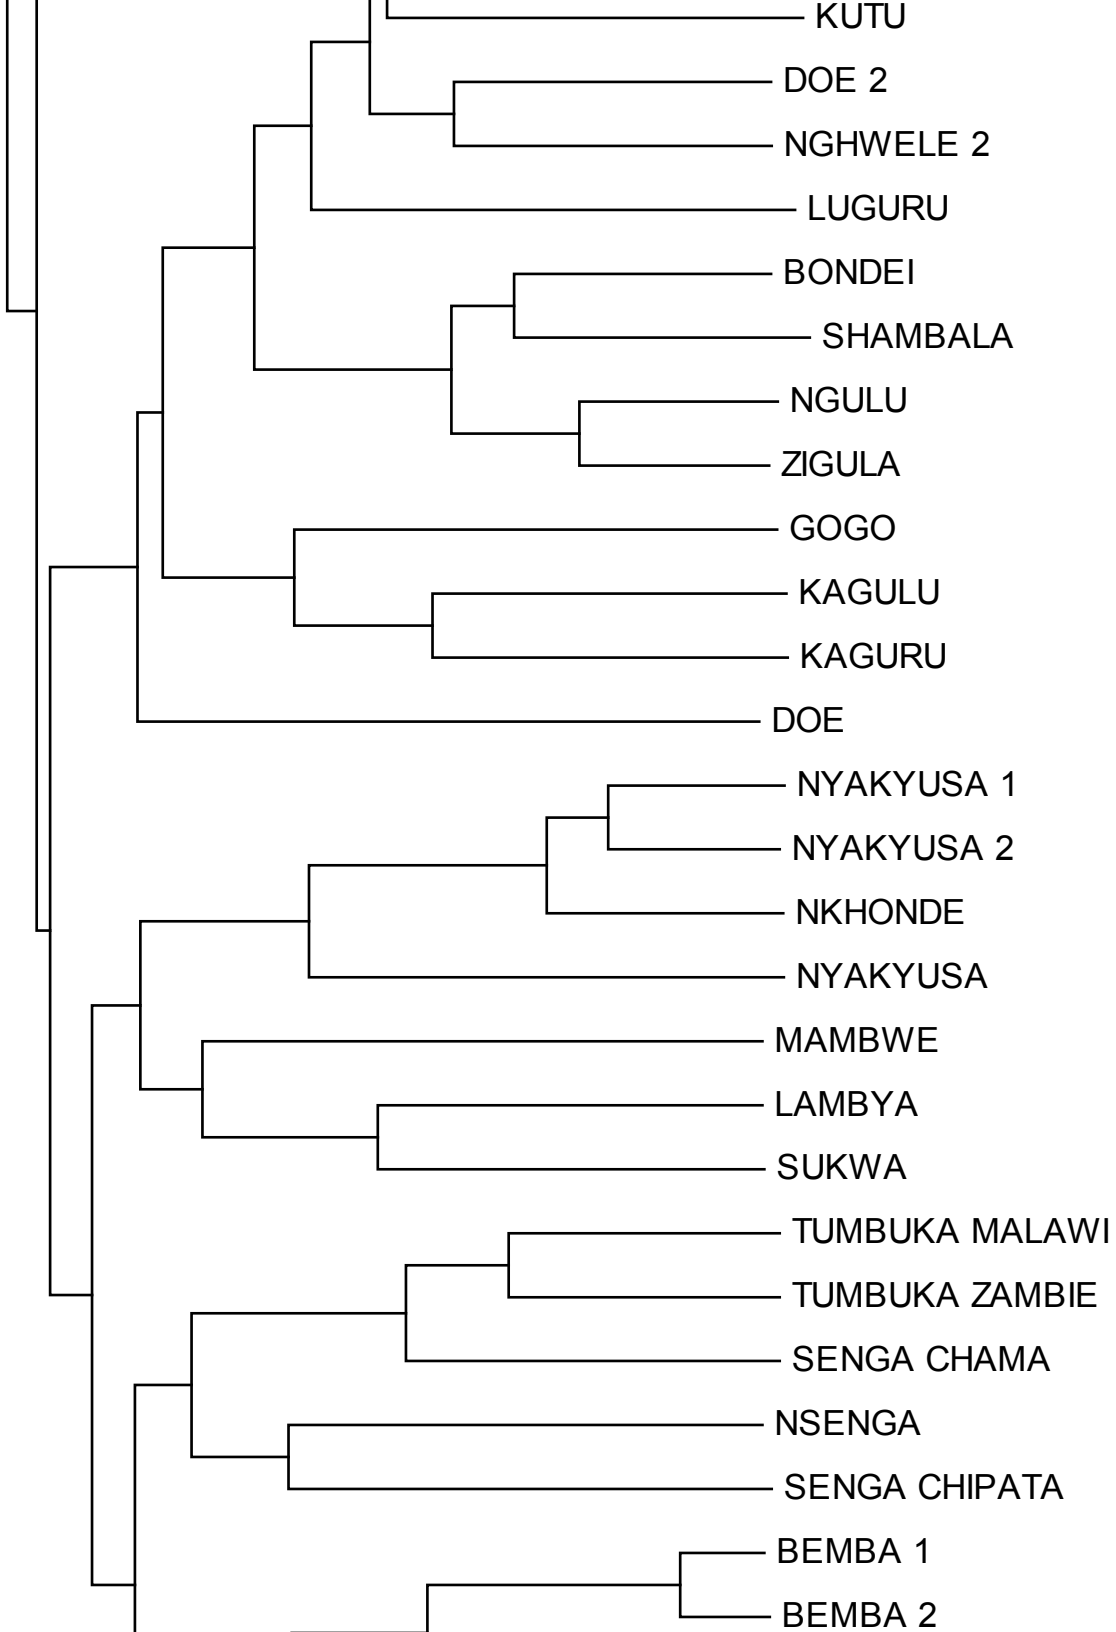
KUTU
DOE 2
NGHWELE 2
LUGURU
BONDEI
SHAMBALA
NGULU
ZIGULA
GOGO
KAGULU
KAGURU
DOE
NYAKYUSA 1
NYAKYUSA 2
NKHONDE
NYAKYUSA
MAMBWE
LAMBYA
SUKWA
TUMBUKA MALAWI
TUMBUKA ZAMBIE
SENGA CHAMA
NSENGA
SENGA CHIPATA
BEMBA 1
BEMBA 2